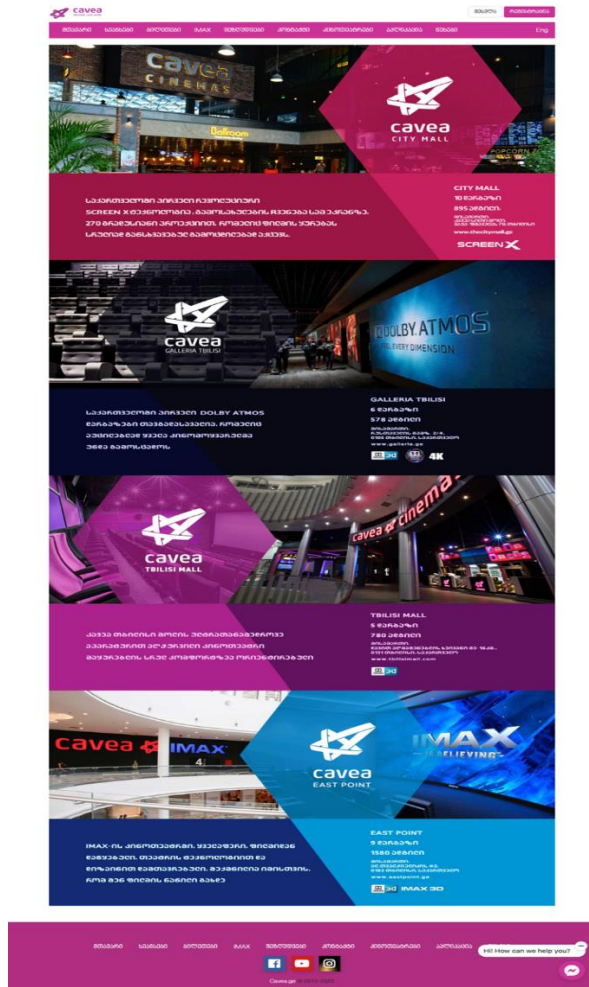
cavea

Eng

CAVEA CINEMAS

Balloon

POPCORN

cavea
CITY MALL

CITY MALL
10 დარბაზი
895 ადგილი

www.citymall.ge

SCREEN X

cavea
GALLERIA TBILISI

DOLBY ATMOS

GALLERIA TBILISI
6 დარბაზი
578 ადგილი

www.galleria.ge

4K

cavea
TBILISI MALL

cavea cinema

TBILISI MALL
5 დარბაზი
780 ადგილი

www.tbilisimall.com

cavea IMAX

IMAX

cavea
EAST POINT

EAST POINT
5 დარბაზი
1580 ადგილი

www.eastpoint.ge

IMAX 3D

Hi! How can we help you?

Cavea.ge